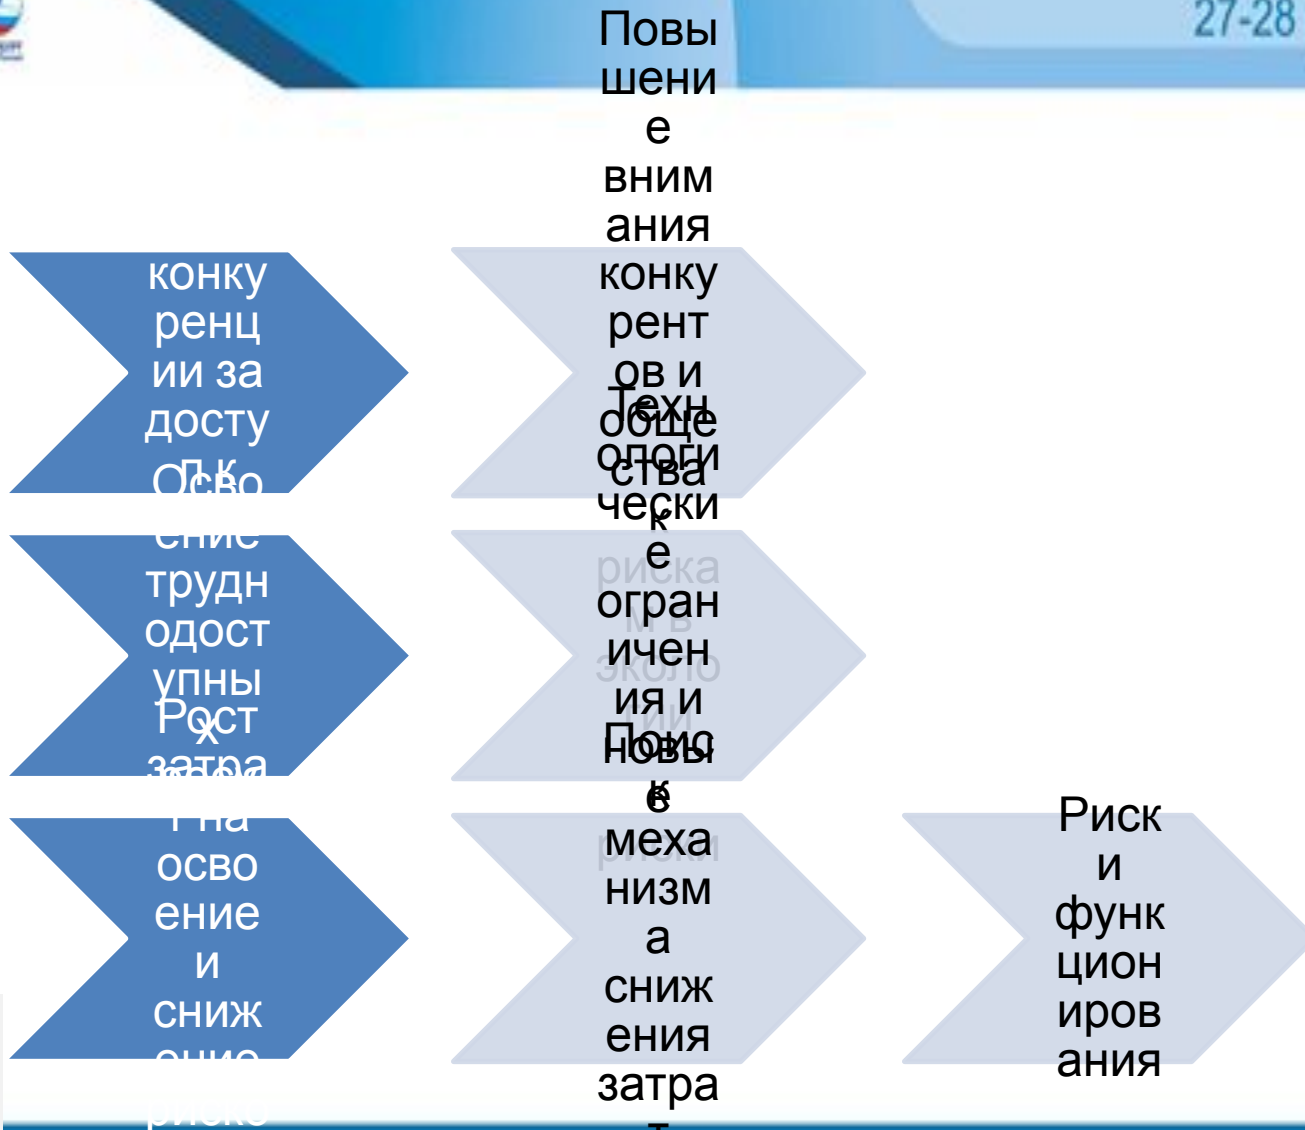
27-28

Повышение внимания конкурентов и общества

конкуренции за доступ к

Технологические ограничения и новые

Освоение труднодоступных

риска м в экологии

Рост затрат на освоение и снижение

Поиск механизма снижения затрат

Риск и функционирования